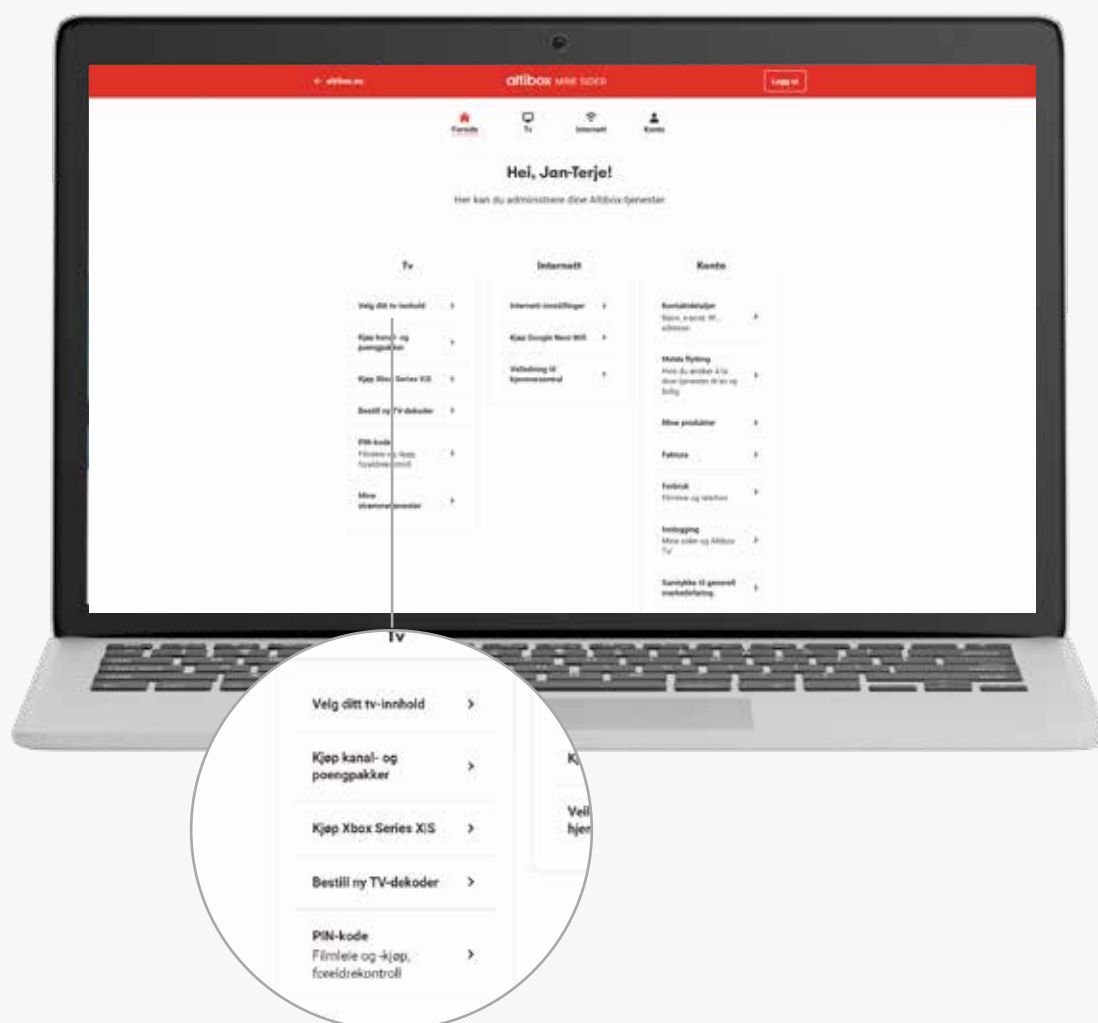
← altibox.no

altibox MINE SIDER

Logg ut

Forside

Tv

Internett

Konto

Hei, Jan-Terje!

Her kan du administrere dine Altibox-tjenester

Tv

Velg ditt tv-innhold >

Kjøp kanal- og poengpakker >

Kjøp Xbox Series X|S >

Bestill ny TV-dekoder >

PIN-kode
Filmleie og -kjøp, foreldrekontroll >

Mine strømmetjenester >

Internett

Internett-innstillinger >

Kjøp Google Nest Wifi >

Veiledning til hjemmesentral >

Konto

Kontaktdetaljer
Navn, e-post, tlf., adresse >

Melde flytting
Hvis du ønsker å ta dine tjenester til en ny bolig >

Mine produkter >

Faktura >

Forbruk
Filmleie og telefoni >

Innlogging
Mine sider og Altibox TV >

Samtykke til generell markedsføring >

Tv

Velg ditt tv-innhold >

Kjøp kanal- og poengpakker >

Kjøp Xbox Series X|S >

Bestill ny TV-dekoder >

PIN-kode
Filmleie og -kjøp, foreldrekontroll >

Kj

Veil hjem